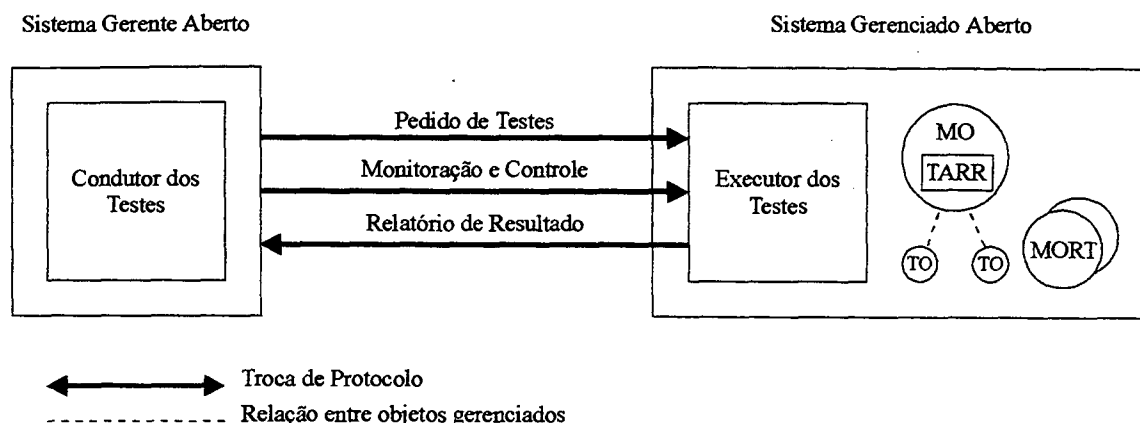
Sistema Gerente Aberto

Sistema Gerenciado Aberto

Condutor dos Testes

Pedido de Testes

Monitoração e Controle

Relatório de Resultado

Executor dos Testes

MO

TARR

TO

TO

MORT

Troca de Protocolo

Relação entre objetos gerenciados